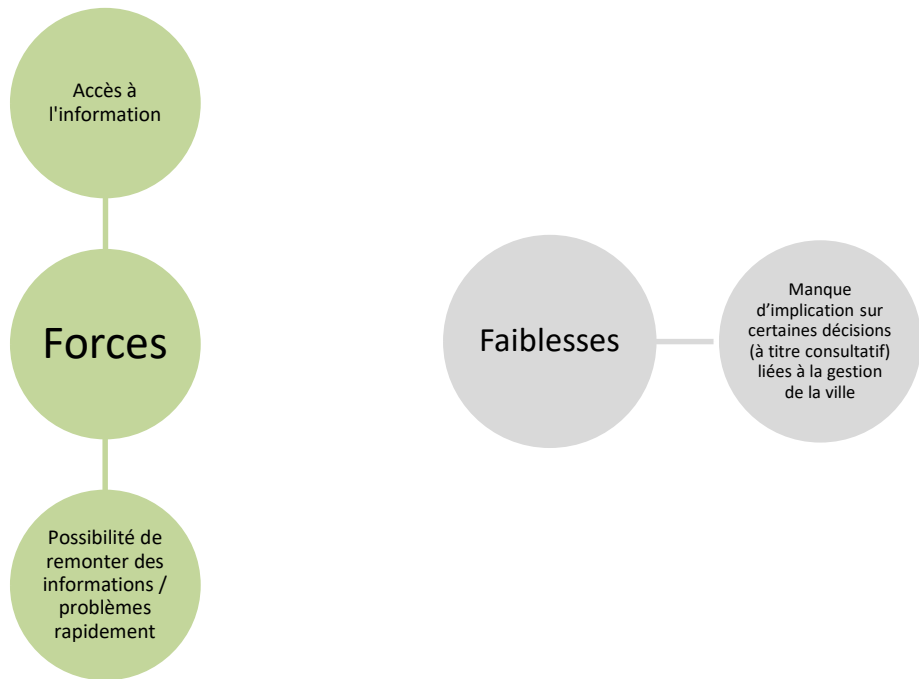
Accès à l'information

Forces

Possibilité de remonter des informations / problèmes rapidement

Faiblesses

Manque d'implication sur certaines décisions (à titre consultatif) liées à la gestion de la ville